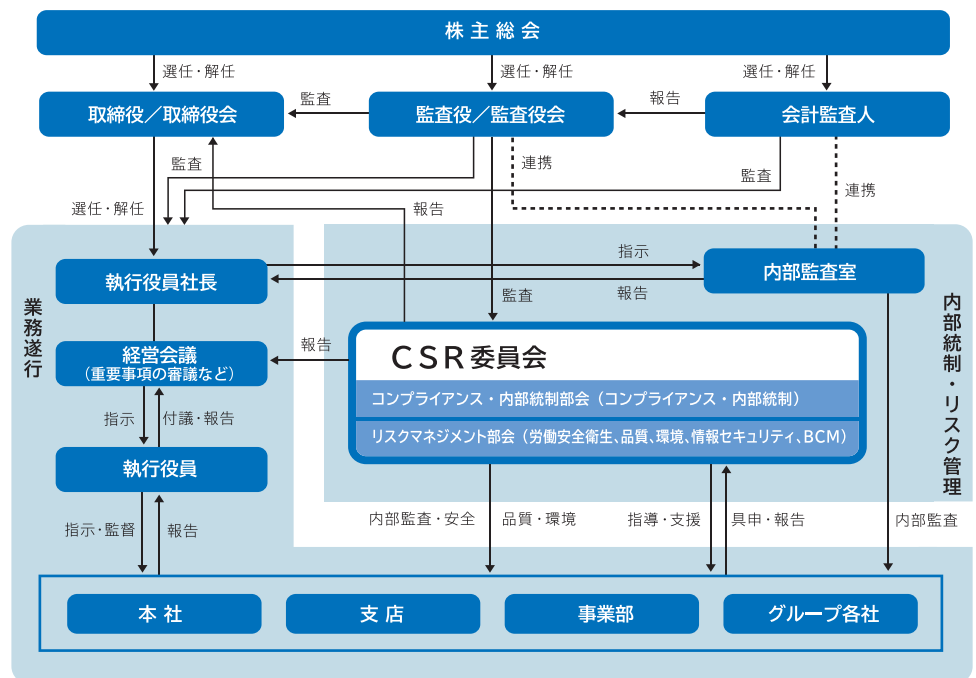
株主総会

選任・解任
選任・解任
選任・解任

取締役／取締役会
監査
監査役／監査役会
報告
会計監査人

監査
連携
監査
連携
選任・解任
報告

業務遂行

執行役員社長
指示
報告
内部監査室

監査

内部統制・リスク管理

経営会議
（重要事項の審議など）
報告

CSR委員会
コンプライアンス・内部統制部会（コンプライアンス・内部統制）
リスクマネジメント部会（労働安全衛生、品質、環境、情報セキュリティ、BCM）

指示
付議・報告

執行役員

指示・監督
報告
内部監査・安全
品質・環境
指導・支援
具申・報告
内部監査

本社
支店
事業部
グループ各社